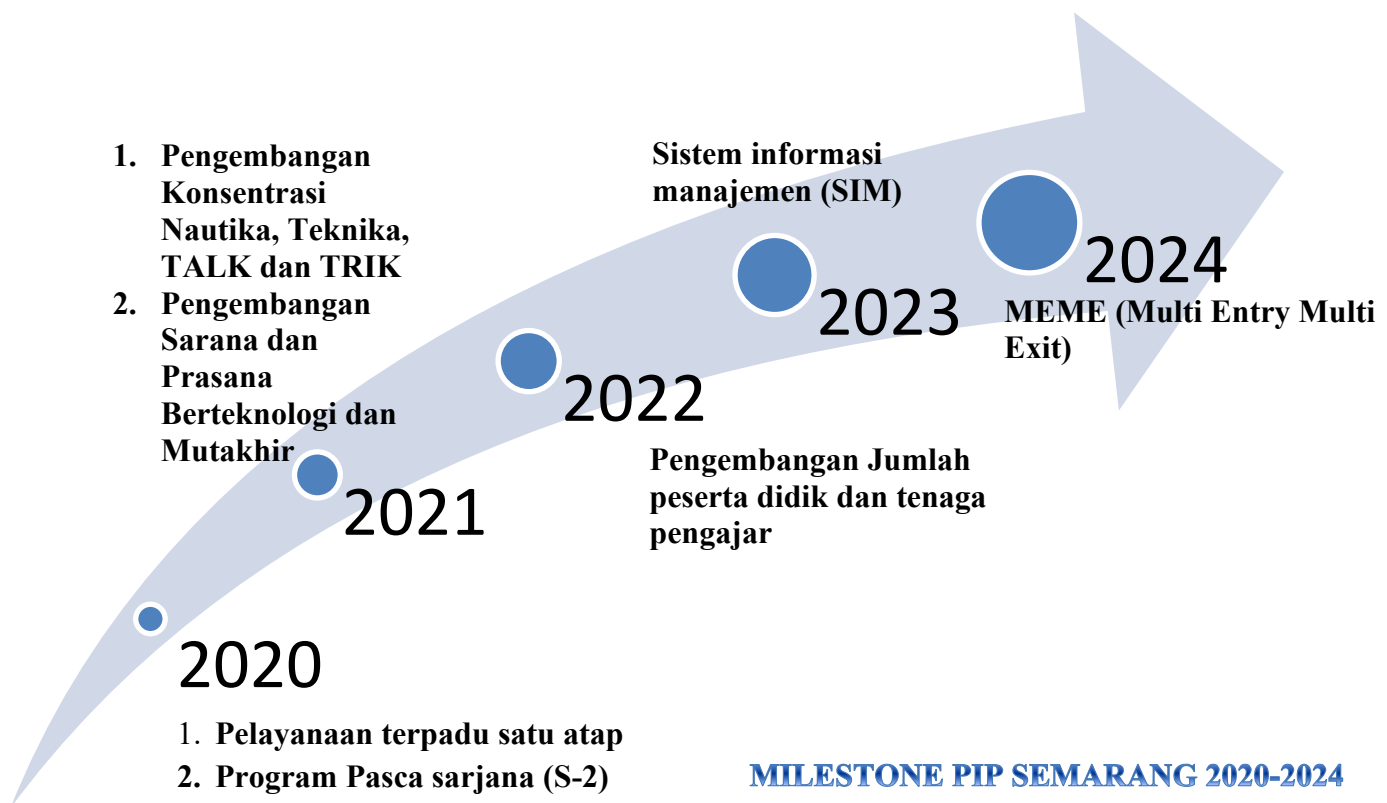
1. Pengembangan Konsentrasi Nautika, Teknika, TALK dan TRIK
2. Pengembangan Sarana dan Prasana Berteknologi dan Mutakhir

2021

2020

1. Pelayanaan terpadu satu atap
2. Program Pasca sarjana (S-2)

2022

Pengembangan Jumlah peserta didik dan tenaga pengajar

Sistem informasi manajemen (SIM)

2023

2024

MEME (Multi Entry Multi Exit)

MILESTONE PIP SEMARANG 2020-2024